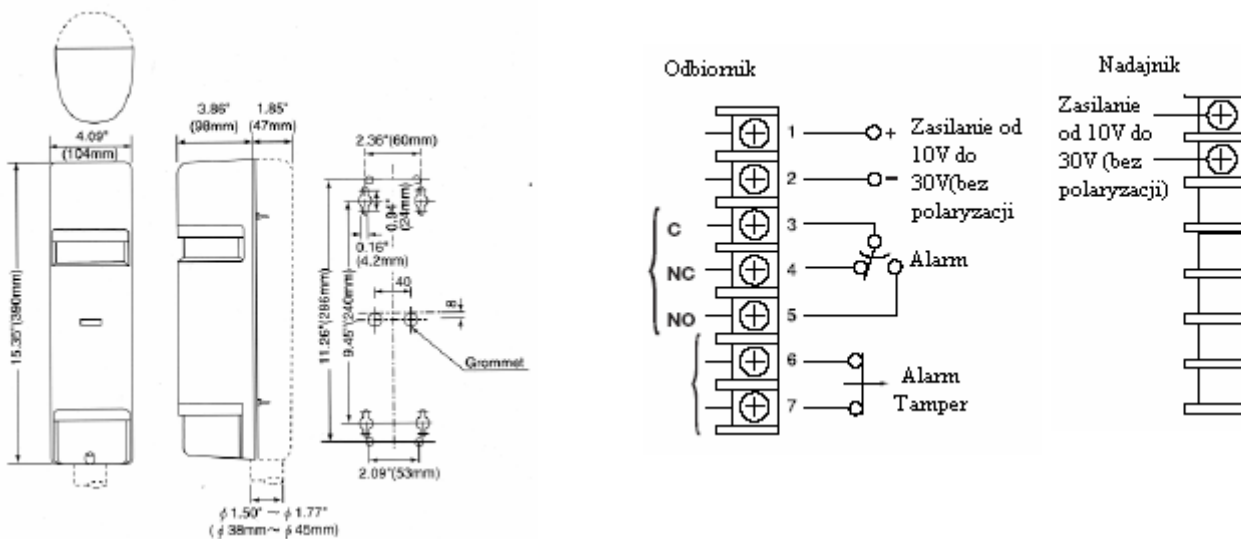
4.09"
(104mm)

15.35"(390mm)

3.86" (98mm)
1.85" (47mm)

$\phi$ 1.50" ~ $\phi$ 1.77"
( $\phi$ 38mm ~ $\phi$ 45mm)

2.36"(60mm)
0.94" (24mm)
0.16" (4.2mm)
11.26"(286mm)
9.45"(240mm)
40
8
Grommet
2.09"(53mm)

Odbiornik

1
2
C 3
NC 4
NO 5
6
7

+
-
Zasilanie od 10V do 30V(bez polaryzacji

Alarm

Alarm Tamper

Nadajnik

Zasilanie od 10V do 30V (bez polaryzacji)